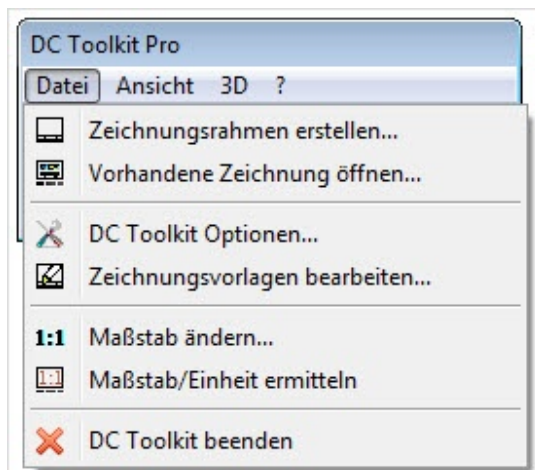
DC Toolkit Pro

Datei Ansicht 3D ?

Zeichnungsrahmen erstellen...

Vorhandene Zeichnung öffnen...

DC Toolkit Optionen...

Zeichnungsvorlagen bearbeiten...

1:1 Maßstab ändern...

Maßstab/Einheit ermitteln

DC Toolkit beenden